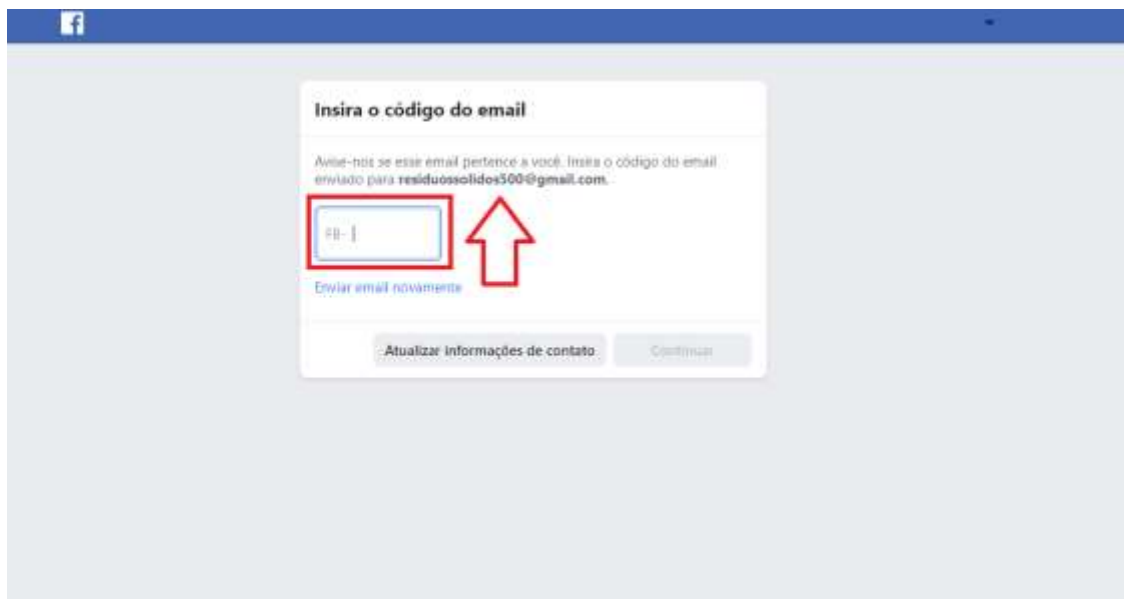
Insira o código do email

Avise-nos se esse email pertence a você. Insira o código do email enviado para residuossolidos500@gmail.com.

FB-

Enviar email novamente

Atualizar informações de contato

Continuar